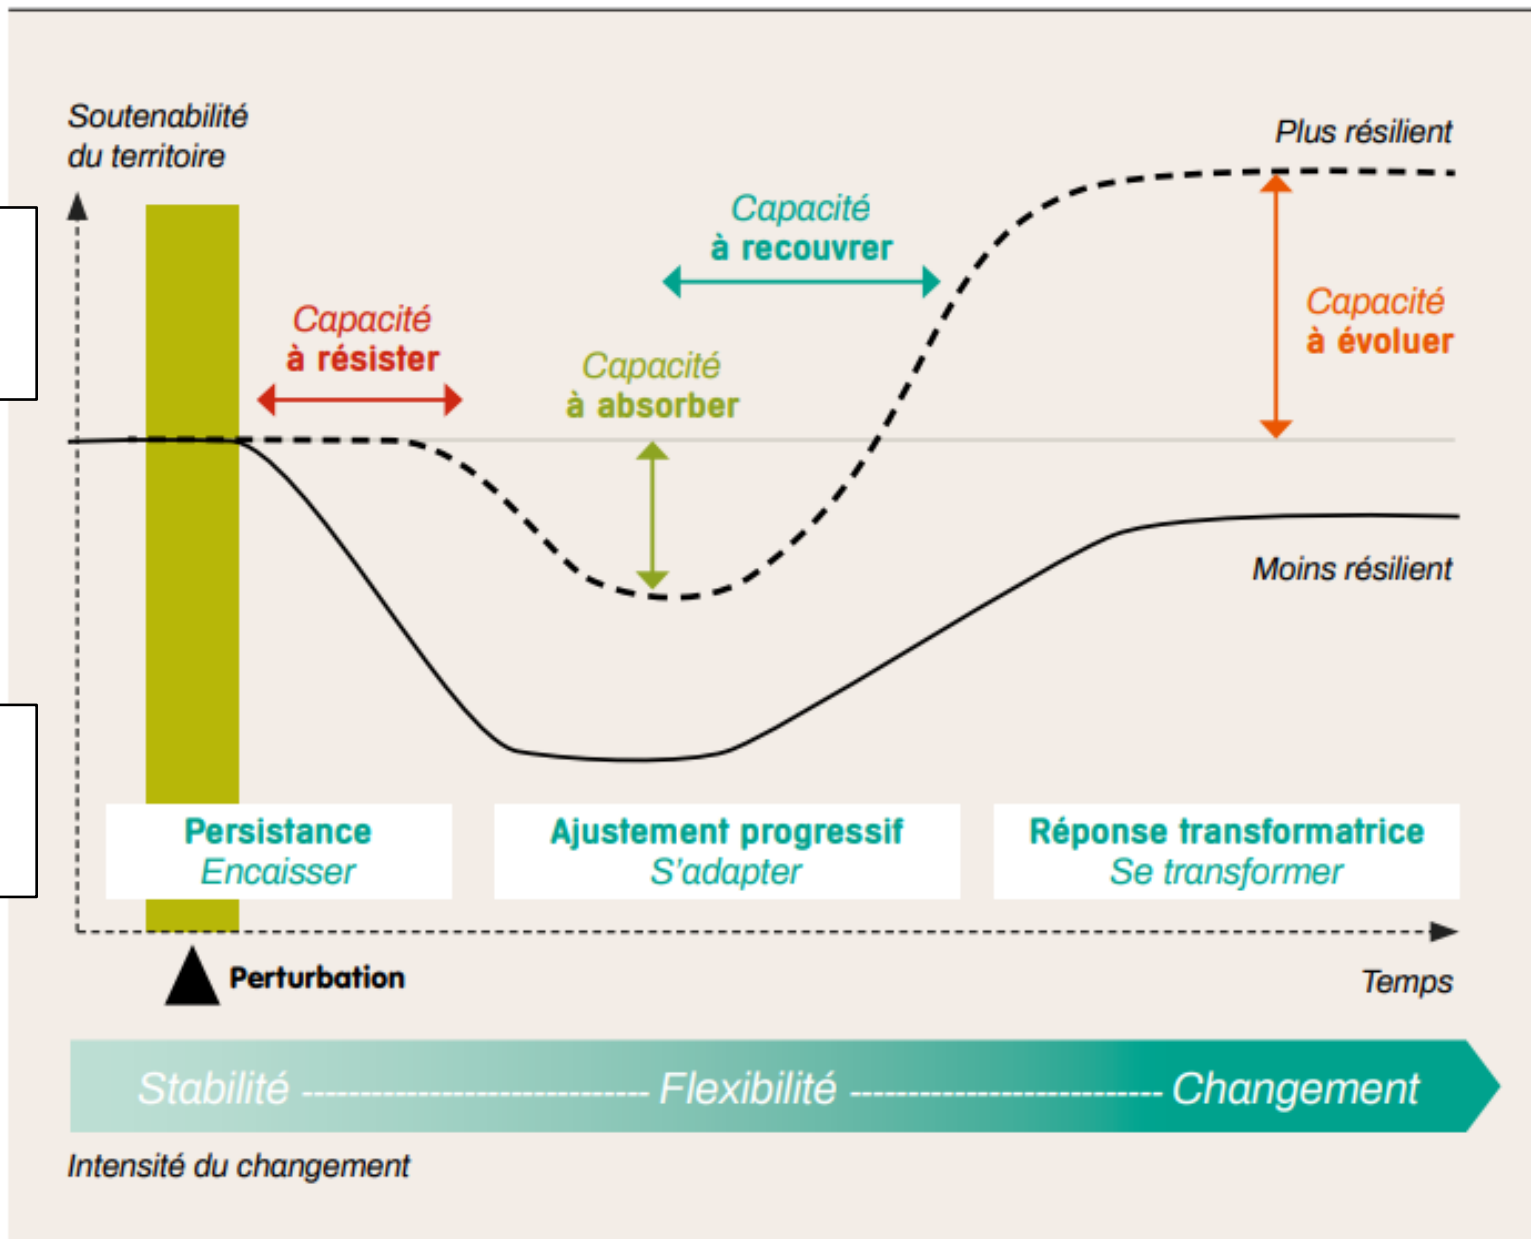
Soutenabilité du territoire

Plus résilient

Capacité à recouvrer

Capacité à résister

Capacité à absorber

Capacité à évoluer

Moins résilient

Persistance
Encaisser

Ajustement progressif
S'adapter

Réponse transformatrice
Se transformer

Perturbation

Temps

Stabilité ---------------------------- Flexibilité ---------------------------- Changement

Intensité du changement